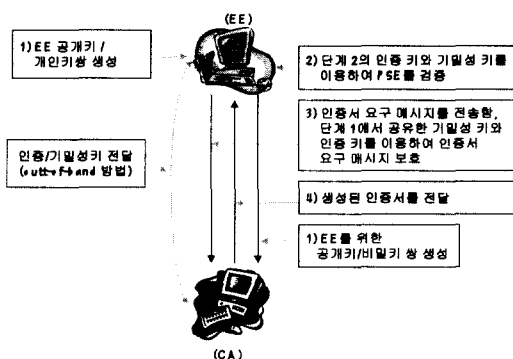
(EE)

1) EE 공개키 / 개인키쌍 생성

2) 단계 2의 인증 키와 기밀성 키를 이용하여 PSE를 검증

3) 인증서 요구 메시지를 전송함, 단계 1에서 공유한 기밀성 키와 인증 키를 이용하여 인증서 요구 메시지 보호

인증/기밀성키 전달 (out-of-band 방법)

4) 생성된 인증서를 전달

1) EE를 위한 공개키/비밀키 쌍 생성

(CA)